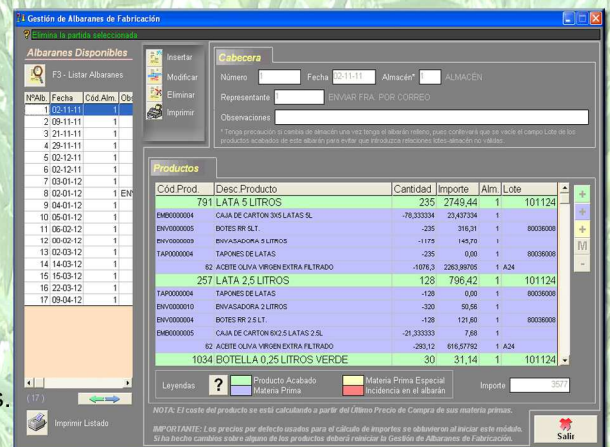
Gestión de Albaranes de Fabricación
Elimina la partida seleccionada

Albaranes Disponibles
F3 - Listar Albaranes

| NºAlb. | Fecha | Cód.Alm. | Ob |
|---|---|---|---|
| 1 | 02-11-11 | 1 | |
| 2 | 09-11-11 | 1 | |
| 3 | 21-11-11 | 1 | |
| 4 | 29-11-11 | 1 | |
| 5 | 02-12-11 | 1 | |
| 6 | 02-12-11 | 1 | |
| 7 | 03-01-12 | 1 | |
| 8 | 02-01-12 | 1 | ENV |
| 9 | 04-01-12 | 1 | |
| 10 | 05-01-12 | 1 | |
| 11 | 06-02-12 | 1 | |
| 12 | 00-02-12 | 1 | |
| 13 | 02-03-12 | 1 | |
| 14 | 14-03-12 | 1 | |
| 15 | 15-03-12 | 1 | |
| 16 | 22-03-12 | 1 | |
| 17 | 09-04-12 | 1 | |

(17)

Imprimir Listado

Insertar
Modificar
Eliminar
Imprimir

Cabecera
Número 1 Fecha 02-11-11 Almacén* 1 ALMACEN
Representante ENVIAR FRA. POR CORREO
Observaciones
* Tenga precaución si cambia de almacén una vez tenga el albarán relleno, pues conlleva que se vacíe el campo Lote de los productos acabados de este albarán para evitar que introduzca relaciones lotes-almacén no válidas

Productos

| Cód.Prod. | Desc.Producto | Cantidad | Importe | Alm. | Lote |
|---|---|---|---|---|---|
| 791 | LATA 5 LITROS | 235 | 2749,44 | 1 | 101124 |
| EMB0000004 | CAJA DE CARTON 3X5 LATAS 5L | -78,333334 | 23,437334 | 1 | |
| ENV0000005 | BOTES RR 5LT. | -235 | 316,31 | 1 | 80036008 |
| ENV0000009 | ENVASADORA 5 LITROS | -1175 | 145,70 | 1 | |
| TAP0000004 | TAPONES DE LATAS | -235 | 0,00 | 1 | 80036008 |
| 62 | ACEITE OLIVA VIRGEN EXTRA FILTRADO | -1076,3 | 2263,99705 | 1 | A24 |
| 257 | LATA 2,5 LITROS | 128 | 796,42 | 1 | 101124 |
| TAP0000004 | TAPONES DE LATAS | -128 | 0,00 | 1 | 80036008 |
| ENV0000010 | ENVASADORA 2 LITROS | -320 | 50,56 | 1 | |
| ENV0000004 | BOTES RR 2.5 LT. | -128 | 121,60 | 1 | 80036008 |
| EMB0000005 | CAJA DE CARTON 6X2.5 LATAS 2.5L | -21,333333 | 7,68 | 1 | |
| 62 | ACEITE OLIVA VIRGEN EXTRA FILTRADO | -293,12 | 616,57792 | 1 | A24 |
| 1034 | BOTELLA 0,25 LITROS VERDE | 30 | 31,14 | 1 | 101124 |

+ + + M -

Leyendas ? Producto Acabado Materia Prima Materia Prima Especial Incidencia en el albarán
Importe 3577

NOTA: El coste del producto se está calculando a partir del Último Precio de Compra de sus materia primas.
IMPORTANTE: Los precios por defecto usados para el cálculo de importes se obtendrán al iniciar este módulo. Si ha hecho cambios sobre alguno de los productos deberá reiniciar la Gestión de Albaranes de Fabricación.

Salir